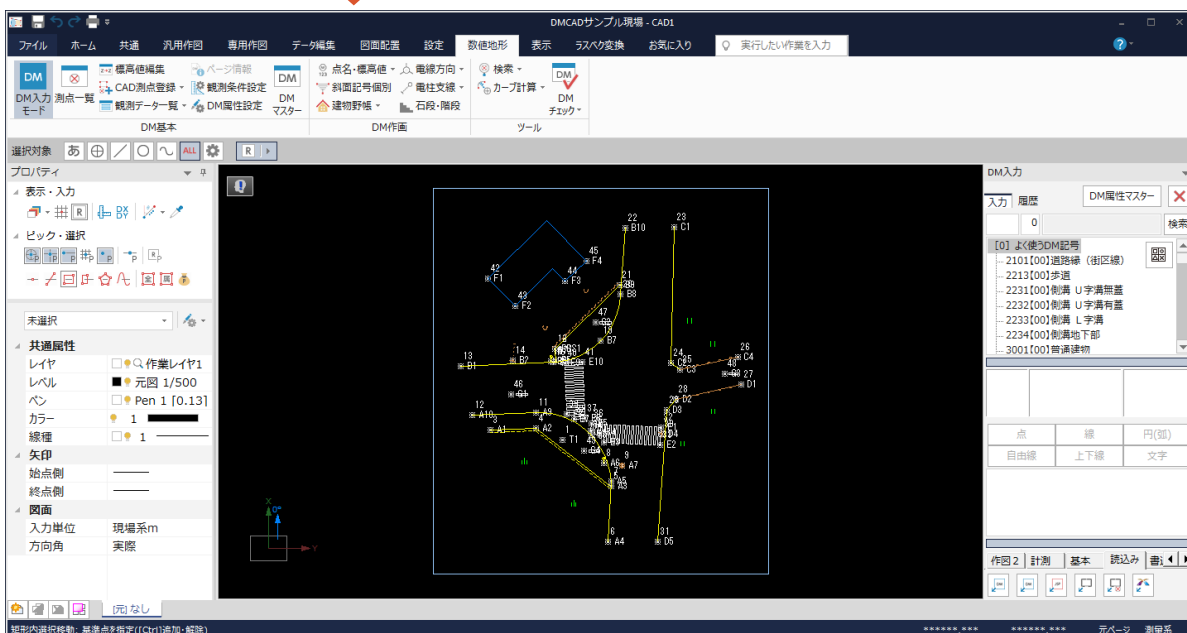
DMCADサンプル現場 - CAD1

ファイル　ホーム　共通　汎用作図　専用作図　データ編集　図面配置　設定　数値地形　表示　ラスベク変換　お気に入り　実行したい作業を入力

DM入力モード　測点一覧　標高値編集　CAD測点登録　観測データ一覧　ページ情報　観測条件設定　DM属性設定　DMマスター　DM基本
点名・標高値　斜面記号個別　建物野帳　電線方向　電柱支線　石段・階段　DM作画
検索　カーブ計算　DMチェック　ツール

選択対象　あ　ALL　R

プロパティ
表示・入力
ピック・選択
未選択
共通属性
| レイヤ | 作業レイヤ1 |
|---|---|
| レベル | 元図 1/500 |
| ペン | Pen 1 [0.13] |
| カラー | 1 |
| 線種 | 1 |
矢印
| 始点側 | |
|---|---|
| 終点側 | |
図面
| 入力単位 | 現場系m |
|---|---|
| 方向角 | 実際 |

[元] なし

22 B10　23 C1　45 F4　42 F1　44 F3　43 F2　21 B9 B8　47 B6　18 B7　13 B1　14 B2　41 E10　24 C2　25 C3　26 C4　27 D1　40　46 G1　28 D2　12 A10　11 A3　3 A1　4 A2　1 T1　D3　D4　E2　9 A7　8 A6　A5　6 A4　31 D5

DM入力
入力　履歴　DM属性マスター　検索
0
[0] よく使うDM記号
2101[00]道路線（街区線）
2213[00]歩道
2231[00]側溝 U字溝無蓋
2232[00]側溝 U字溝有蓋
2233[00]側溝 L字溝
2234[00]側溝地下部
3001[00]普通建物

点　線　円(弧)
自由線　上下線　文字

作図2　計測　基本　読込み　書

矩形内選択移動: 基準点を指定([Ctrl]追加・解除)　******,***　******,***　元ページ　測量系